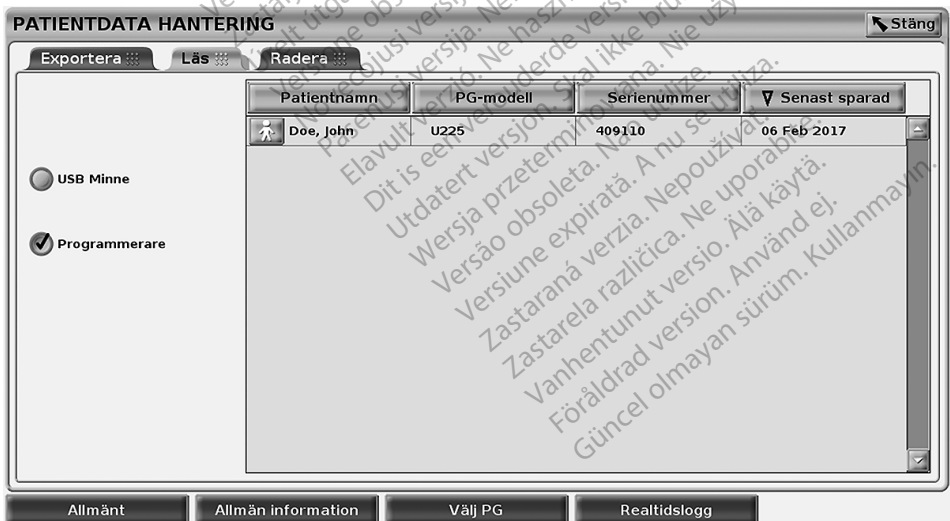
PATIENTDATA HANTERING

Stäng

Exportera

Läs

Radera

USB Minne

Programmerare

| Patientnamn | PG-modell | Serienummer | Senast sparad |
|---|---|---|---|
| Doe, John | U225 | 409110 | 06 Feb 2017 |

Allmänt

Allmän information

Välj PG

Realtidslogg

Zastaralá verze. Nepoužívat. Forældet version. Må ikke anvendes. Veraltete Version. Nicht verwenden. Version obsolète. Ne pas utiliser. Versione obsoleta. Non utilizzare. Elavult verzió. Ne használja! Dit is een verouderde versie. Niet gebruiken. Utdatert versjon. Skal ikke brukes. Wersja przeterminowana. Nie używać. Versão obsoleta. Não utilize. Versiune expirată. A nu se utiliza. Zastaraná verzia. Nepoužívať. Zastarela različica. Ne uporabite. Vanhentunut versio. Älä käytä. Föråldrad version. Använd ej. Güncel olmayan sürüm. Kullanmayın.